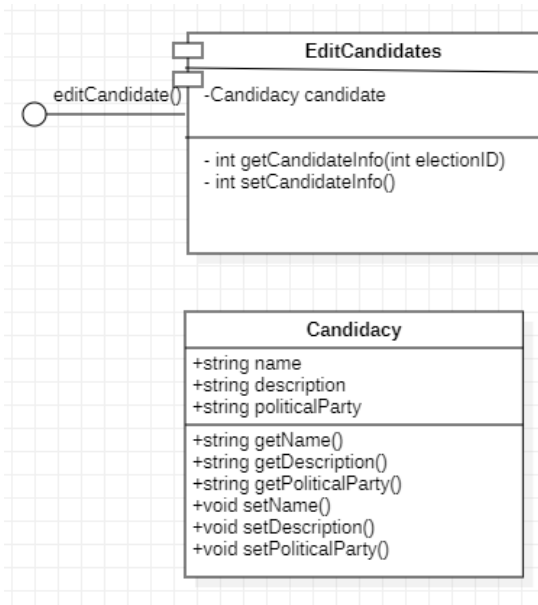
EditCandidates

editCandidate()

-Candidacy candidate

- int getCandidateInfo(int electionID)
- int setCandidateInfo()

Candidacy

+string name
+string description
+string politicalParty

+string getName()
+string getDescription()
+string getPoliticalParty()
+void setName()
+void setDescription()
+void setPoliticalParty()